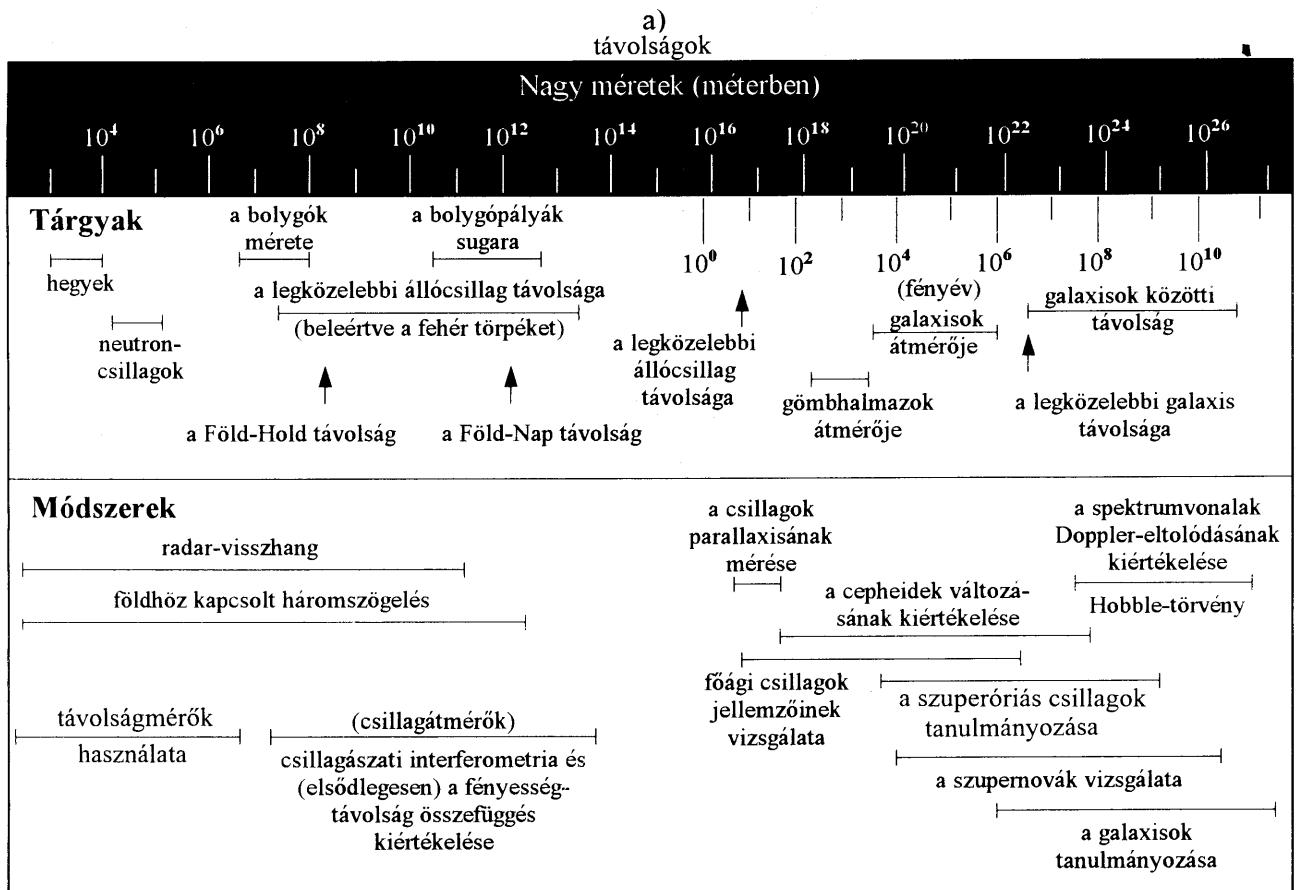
a)
távolságok

Nagy méretek (méterben)

$10^4$ $10^6$ $10^8$ $10^{10}$ $10^{12}$ $10^{14}$ $10^{16}$ $10^{18}$ $10^{20}$ $10^{22}$ $10^{24}$ $10^{26}$

**Tárgyak**

a bolygók mérete

a bolygópályák sugara

hegyek

a legközelebbi állócsillag távolsága (beleértve a fehér törpéket)

neutroncsillagok

a Föld-Hold távolság

a Föld-Nap távolság

$10^0$ $10^2$ $10^4$ $10^6$ $10^8$ $10^{10}$

(fényév)

a legközelebbi állócsillag távolsága

galaxisok átmérője

gömbhalmazok átmérője

galaxisok közötti távolság

a legközelebbi galaxis távolsága

**Módszerek**

radar-visszhang

földhöz kapcsolt háromszögelés

távolságmérők használata

(csillagátmérők)
csillagászati interferometria és (elsődlegesen) a fényesség-távolság összefüggés kiértékelése

a csillagok parallaxisának mérése

a cepheidek változásának kiértékelése

a spektrumvonalak Doppler-eltolódásának kiértékelése

Hobble-törvény

főági csillagok jellemzőinek vizsgálata

a szuperóriás csillagok tanulmányozása

a szupernovák vizsgálata

a galaxisok tanulmányozása